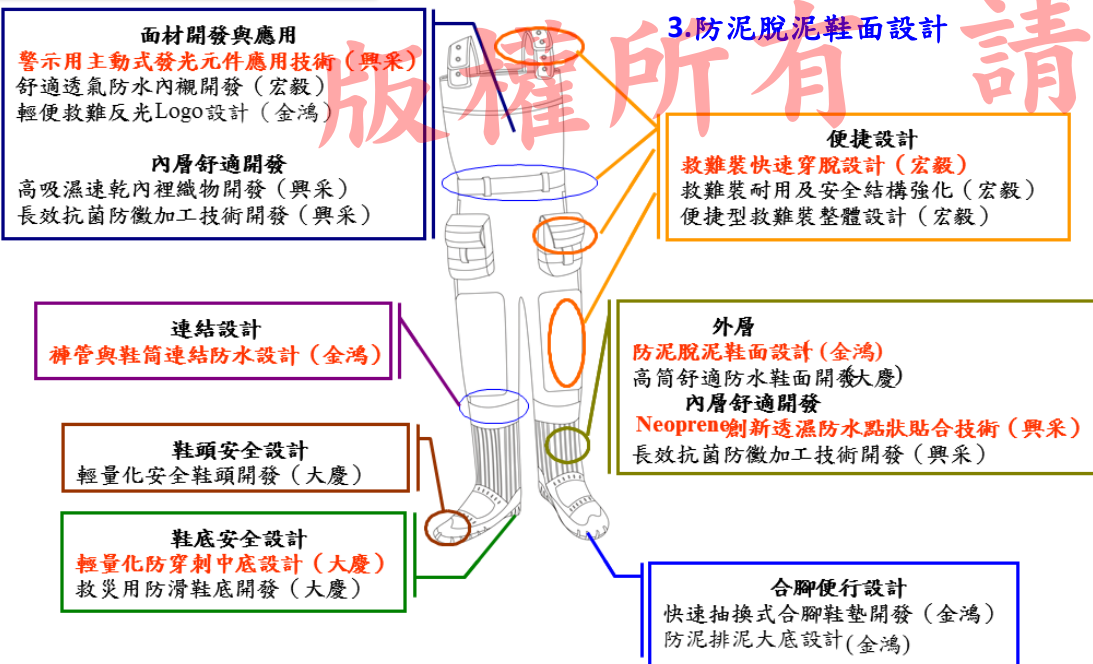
面材開發與應用
警示用主動式發光元件應用技術（興采）
舒適透氣防水內襯開發（宏毅）
輕便救難反光Logo設計（金鴻）

內層舒適開發
高吸濕速乾內裡織物開發（興采）
長效抗菌防黴加工技術開發（興采）

3.防泥脫泥鞋面設計

版權所有 請

便捷設計
救難裝快速穿脫設計（宏毅）
救難裝耐用及安全結構強化（宏毅）
便捷型救難裝整體設計（宏毅）

連結設計
褲管與鞋筒連結防水設計（金鴻）

外層
防泥脫泥鞋面設計（金鴻）
高筒舒適防水鞋面開發（大慶）
內層舒適開發
Neoprene創新透濕防水黏貼合技術（興采）
長效抗菌防黴加工技術開發（興采）

鞋頭安全設計
輕量化安全鞋頭開發（大慶）

鞋底安全設計
輕量化防穿刺中底設計（大慶）
救災用防滑鞋底開發（大慶）

合腳便行設計
快速抽換式合腳鞋墊開發（金鴻）
防泥排泥大底設計（金鴻）